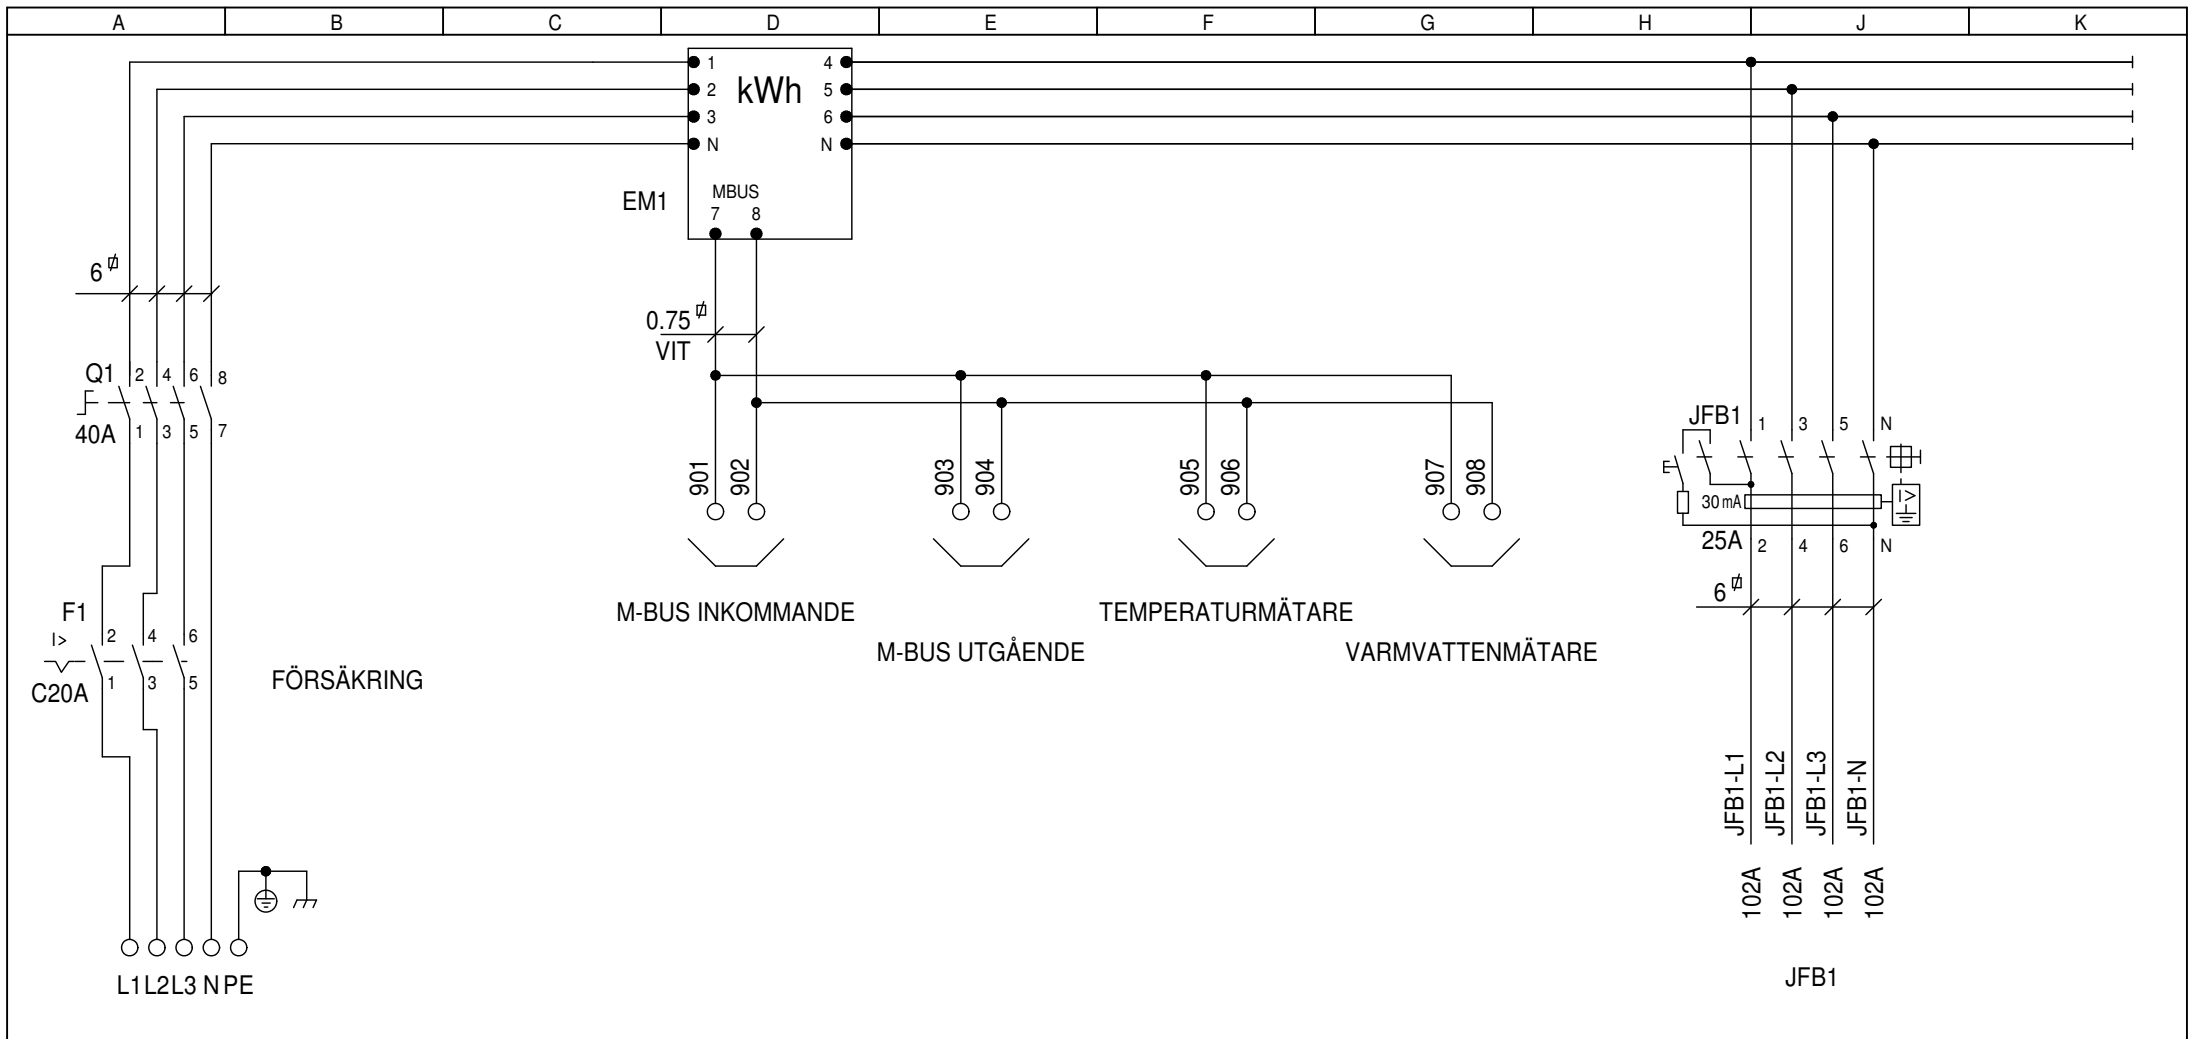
A B C D E F G H J K

1 2 3 N kWh 4 5 6 N

EM1 MBUS 7 8

6 ∅

0.75 ∅
VIT

Q1 2 4 6 8
40A 1 3 5 7

901 902 903 904 905 906 907 908

M-BUS INKOMMANDE
M-BUS UTGÅENDE
TEMPERATURMÄTARE
VARMVATTENMÄTARE

F1
I>
C20A
2 4 6
1 3 5

FÖRSÄKRING

L1 L2 L3 N PE

JFB1 1 3 5 N
30 mA
25A 2 4 6 N

6 ∅

JFB1-L1 JFB1-L2 JFB1-L3 JFB1-N

102A 102A 102A 102A

JFB1